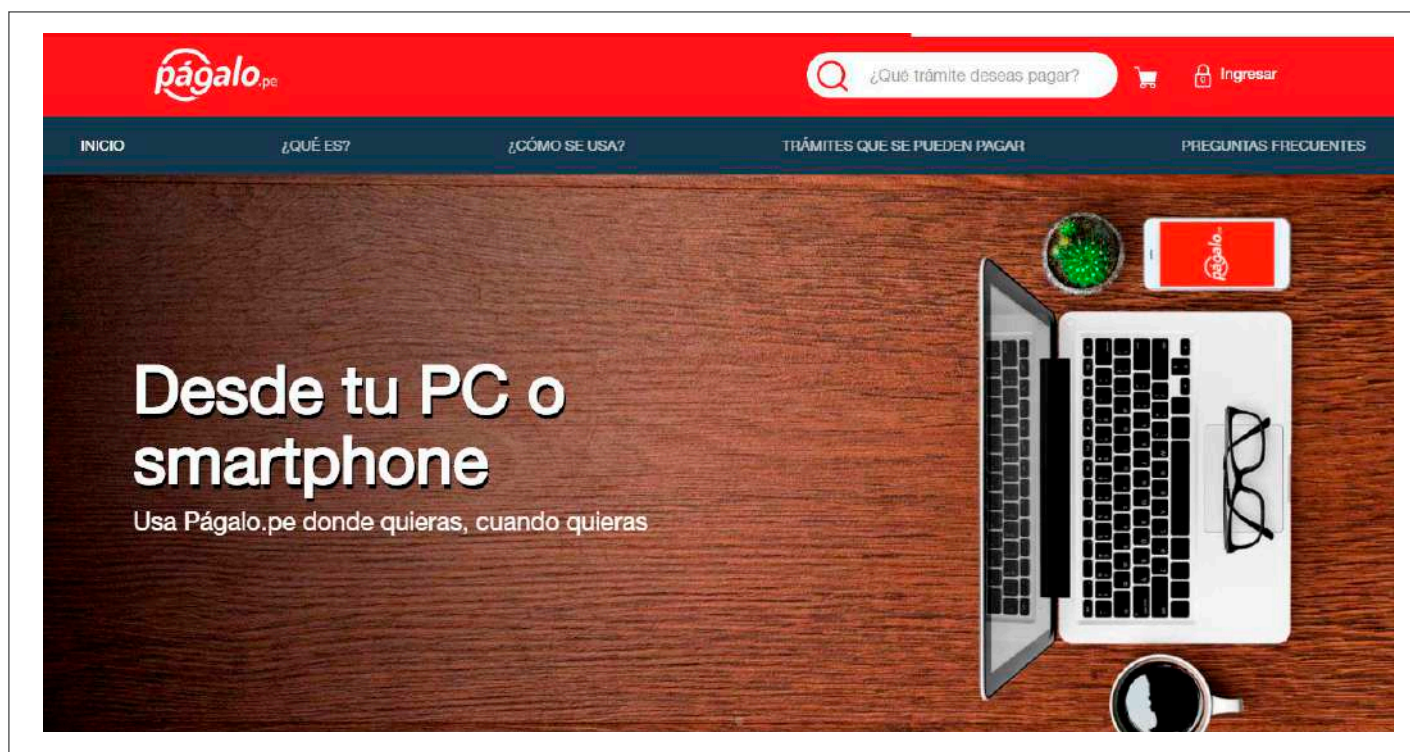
págalo.pe

¿Qué trámite deseas pagar?

Ingresar

INICIO ¿QUÉ ES? ¿CÓMO SE USA? TRÁMITES QUE SE PUEDEN PAGAR PREGUNTAS FRECUENTES

págalo.pe

Desde tu PC o smartphone

Usa Págalo.pe donde quieras, cuando quieras